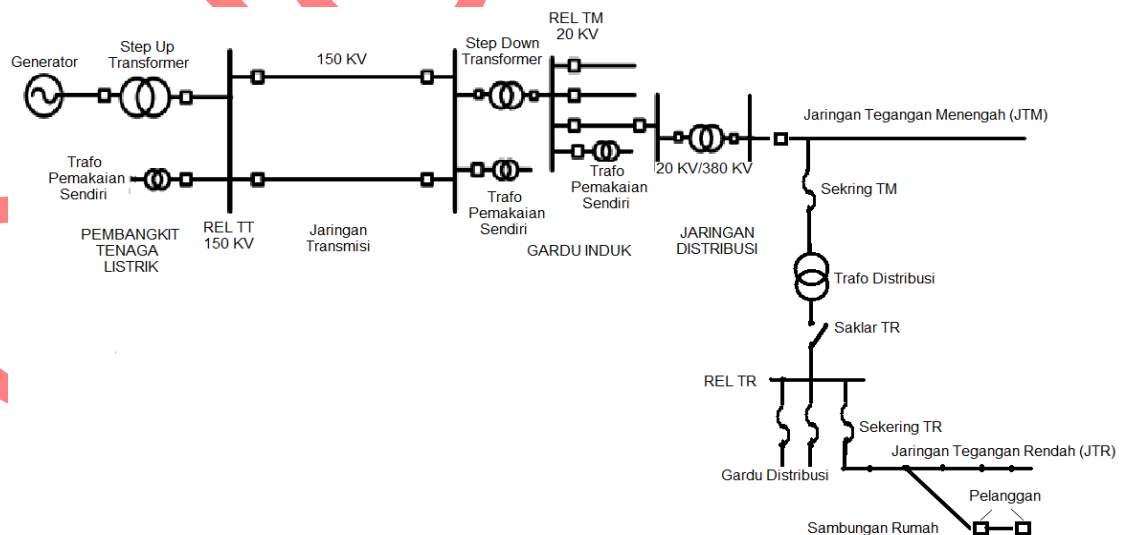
Generator
Step Up Transformer
150 KV
Step Down Transformer
REL TM 20 KV
Jaringan Tegangan Menengah (JTM)
Trafo Pemakaian Sendiri
20 KV/380 KV
Trafo Pemakaian Sendiri
Trafo Pemakaian Sendiri
Sekring TM
PEMBANGKIT TENAGA LISTRIK
REL TT 150 KV
Jaringan Transmisi
GARDU INDUK
JARINGAN DISTRIBUSI
Trafo Distribusi
Saklar TR
REL TR
Sekering TR
Jaringan Tegangan Rendah (JTR)
Gardu Distribusi
Pelanggan
Sambungan Rumah